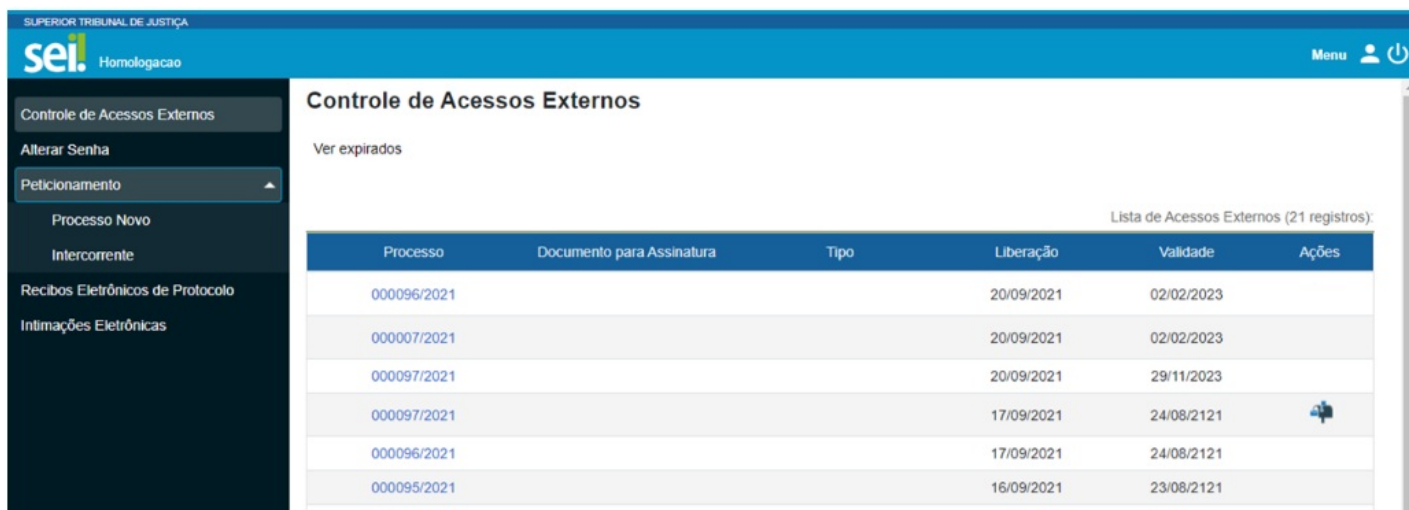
SUPERIOR TRIBUNAL DE JUSTIÇA

sei! Homologacao

Menu

Controle de Acessos Externos
Alterar Senha
Peticionamento
Processo Novo
Intercorrente
Recibos Eletrônicos de Protocolo
Intimações Eletrônicas

Controle de Acessos Externos

Ver expirados

Lista de Acessos Externos (21 registros):

| Processo | Documento para Assinatura | Tipo | Liberação | Validade | Ações |
|---|---|---|---|---|---|
| 000096/2021 | | | 20/09/2021 | 02/02/2023 | |
| 000007/2021 | | | 20/09/2021 | 02/02/2023 | |
| 000097/2021 | | | 20/09/2021 | 29/11/2023 | |
| 000097/2021 | | | 17/09/2021 | 24/08/2121 | |
| 000096/2021 | | | 17/09/2021 | 24/08/2121 | |
| 000095/2021 | | | 16/09/2021 | 23/08/2121 | |